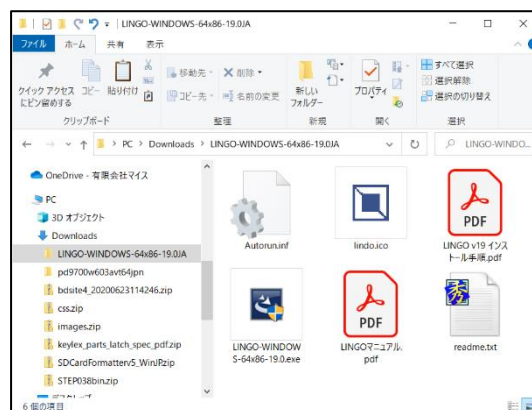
LINGO-WINDOWS-64x86-19.0JA

ファイル ホーム 共有 表示

クイック アクセス にピン留めする
コピー
貼り付け
移動先
削除
コピー先
名前の変更
新しい フォルダー
プロパティ
すべて選択
選択解除
選択の切り替え

クリップボード
整理
新規
開く
選択

PC > Downloads > LINGO-WINDOWS-64x86-19.0JA

LINGO-WINDO...

OneDrive - 有限会社マイス
PC
3D オブジェクト
Downloads
LINGO-WINDOWS-64x86-19.0JA
pd9700w603avt64jpn
bdsite4_20200623114246.zip
css.zip
images.zip
keylex_parts_latch_spec_pdf.zip
SDCardFormatterv5_WinJP.zip
STEP038bin.zip

Autorun.inf
lindo.ico
PDF
LINGO v19 インストール手順.pdf
LINGO-WINDOWS-64x86-19.0.exe
PDF
LINGOマニュアル.pdf
readme.txt

6 個の項目